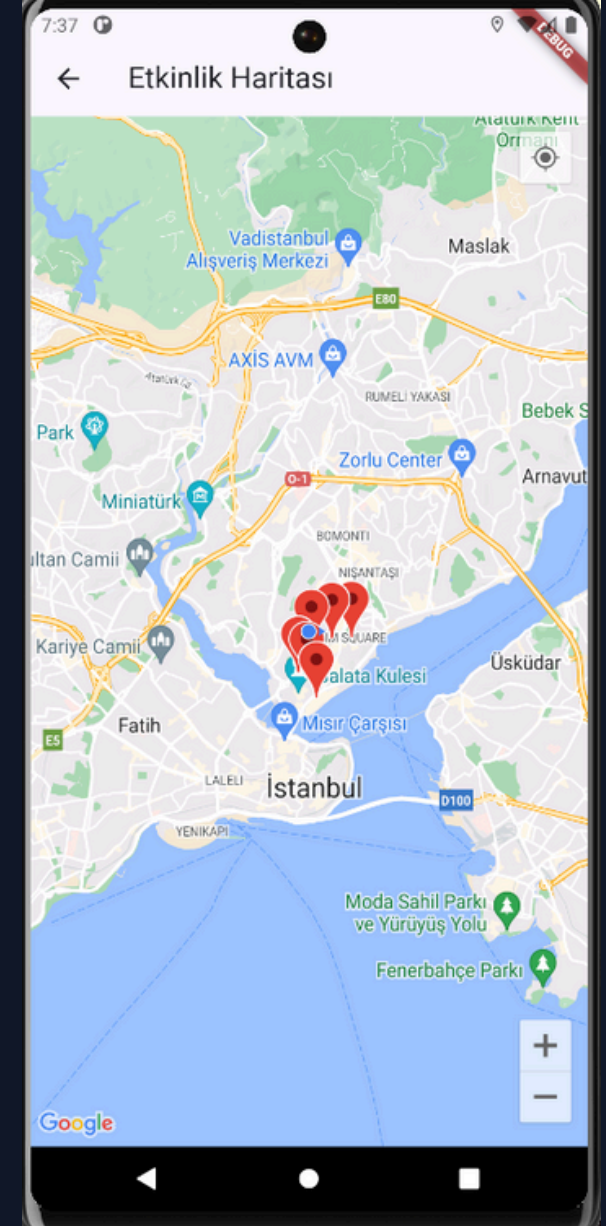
7:37

EBUG

Etkinlik Haritası

Atatürk Kent Ormanı

Vadistanbul Alışveriş Merkezi

Maslak

E80

AXIS AVM

Atatürk Ol

RUMELI YAKASI

Bebek S

Park

Zorlu Center

Arnavut

Miniatürk

O-1

BOMONTI

ltan Camii

NIŞANTAŞI

M SQUARE

Kariye Camii

Üsküdar

Galata Kulesi

Fatih

Mısır Çarşısı

E5

LALELI

İstanbul

D100

YENIKAPI

Moda Sahil Parkı ve Yürüyüş Yolu

Fenerbahçe Parkı

+

−

Google